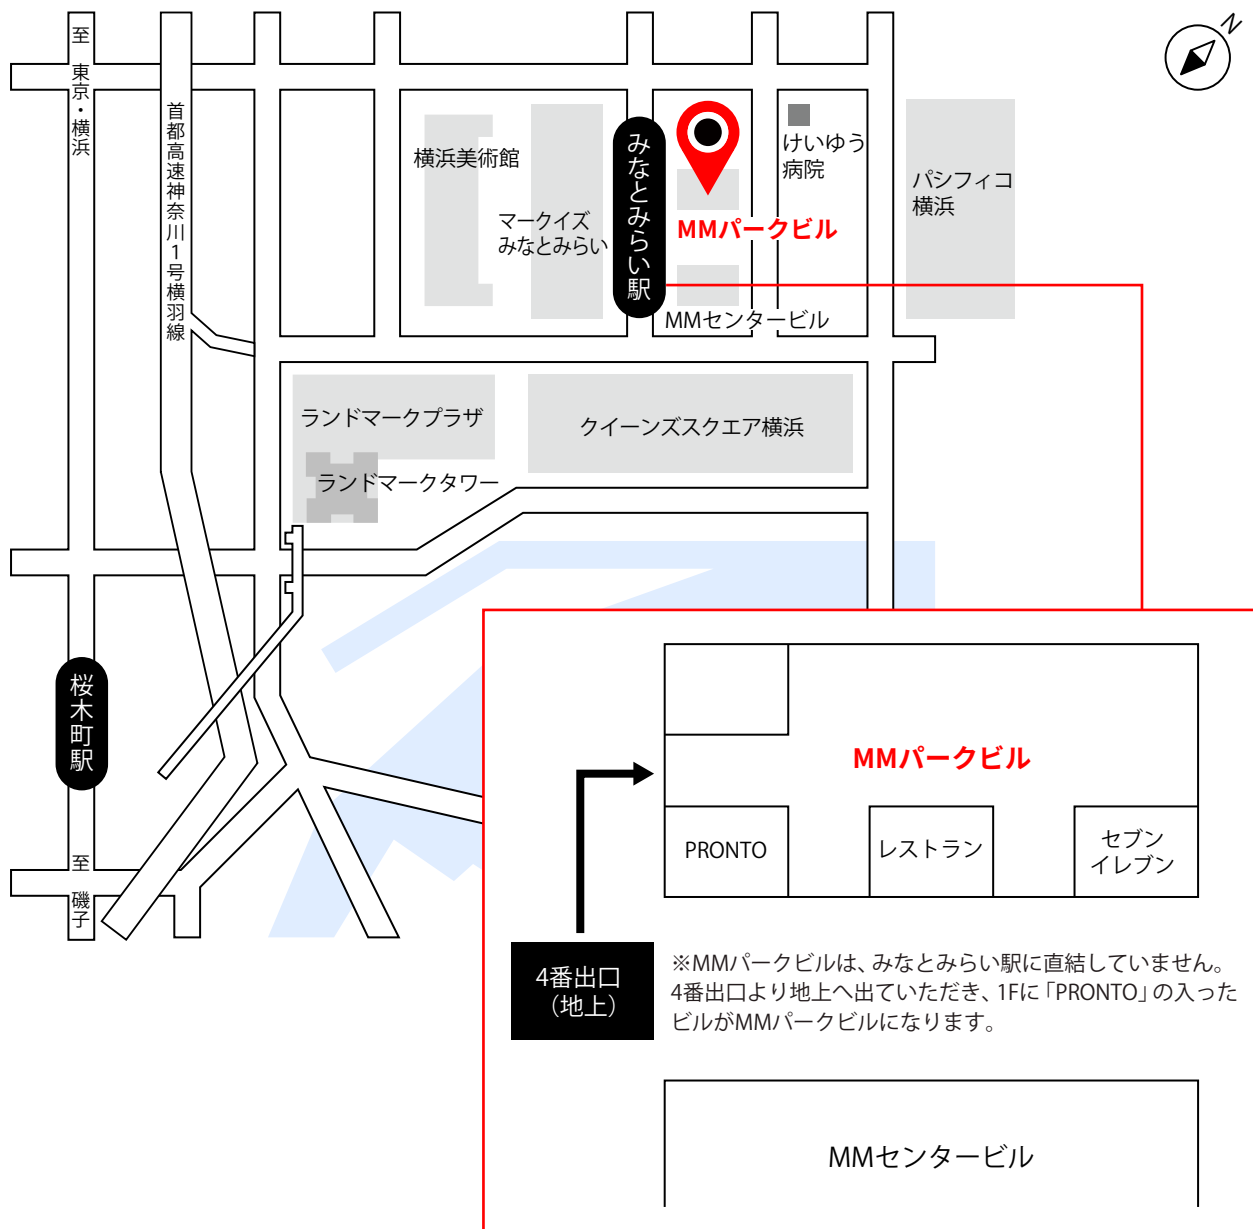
至 東京・横浜

首都高速神奈川1号横羽線

N

横浜美術館

マークイズ みなとみらい

みなとみらい駅

けいゆう 病院

MMパークビル

パシフィコ 横浜

MMセンタービル

ランドマークプラザ

クイーンズスクエア横浜

ランドマークタワー

桜木町駅

至 磯子

MMパークビル

PRONTO

レストラン

セブン イレブン

4番出口 （地上）

※MMパークビルは、みなとみらい駅に直結していません。 4番出口より地上へ出ていただき、1Fに「PRONTO」の入ったビルがMMパークビルになります。

MMセンタービル